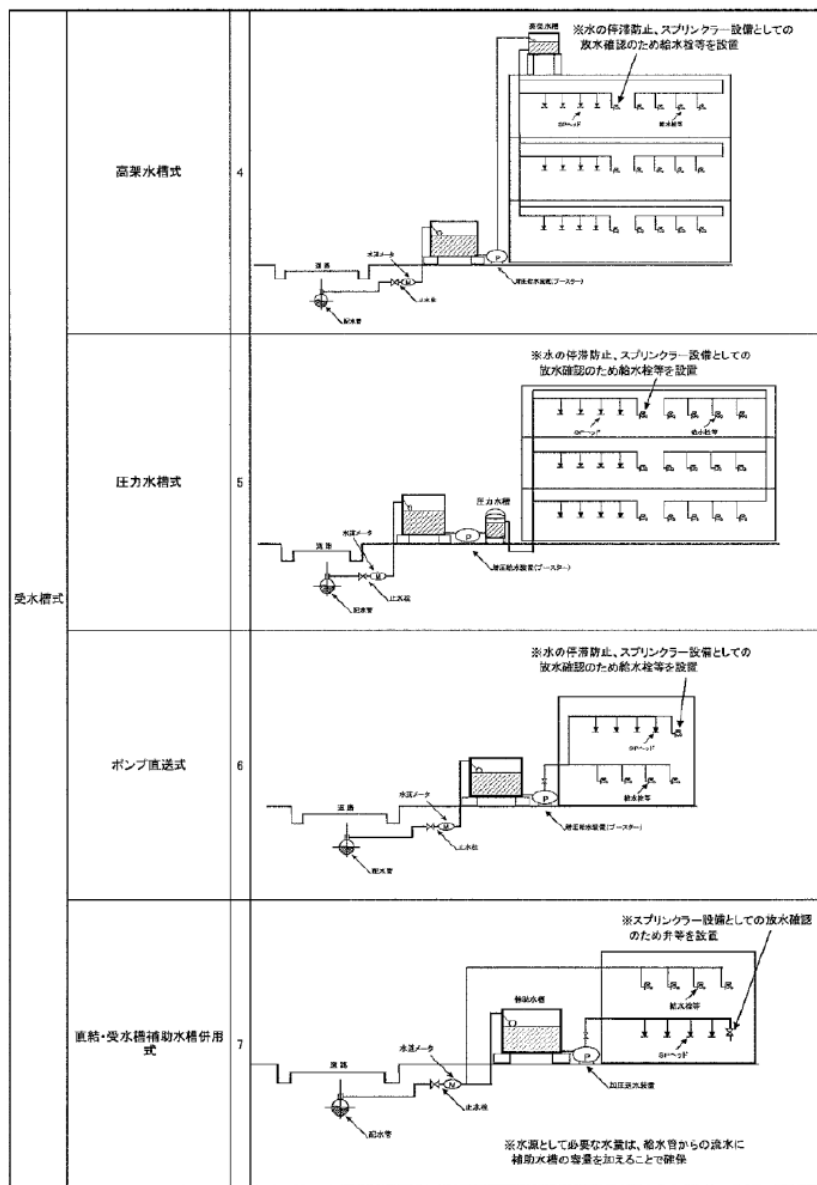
| | | | |
|---|---|---|---|
| 受水槽式 | 高架水槽式 | 4 | 高架水槽 ※水の停滞防止、スプリンクラー設備としての放水確認のため給水栓等を設置 SPヘッド 給水栓等 水道メータ 道路 P 加圧給水装置(ブースター) 止水栓 配水管 |
| | 圧力水槽式 | 5 | ※水の停滞防止、スプリンクラー設備としての放水確認のため給水栓等を設置 SPヘッド 給水栓等 圧力水槽 水道メータ 道路 P 加圧給水装置(ブースター) 止水栓 配水管 |
| | ポンプ直送式 | 6 | ※水の停滞防止、スプリンクラー設備としての放水確認のため給水栓等を設置 SPヘッド 給水栓等 水道メータ 道路 P 加圧給水装置(ブースター) 止水栓 配水管 |
| | 直結・受水槽補助水槽併用式 | 7 | ※スプリンクラー設備としての放水確認のため弁等を設置 給水栓等 SPヘッド 補助水槽 水道メータ 道路 P 加圧給水装置 止水栓 配水管 ※水源として必要な水量は、給水管からの流水に補助水槽の容量を加えることで確保 |